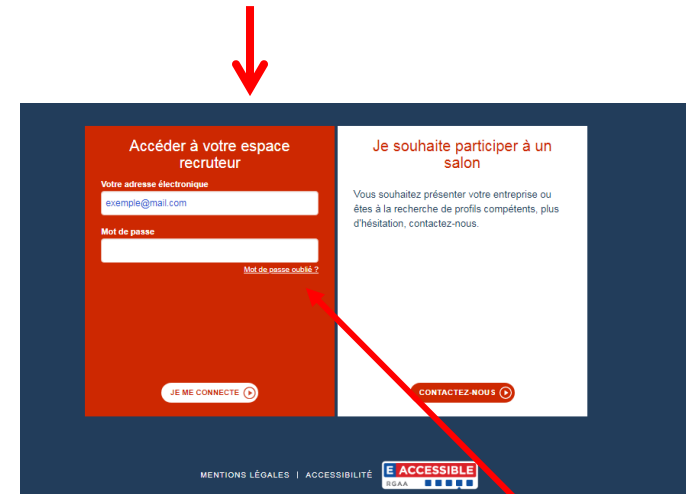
Accéder à votre espace recruteur

Votre adresse électronique

exemple@mail.com

Mot de passe

Mot de passe oublié ?

JE ME CONNECTE

Je souhaite participer à un salon

Vous souhaitez présenter votre entreprise ou êtes à la recherche de profils compétents, plus d'hésitation, contactez-nous.

CONTACTEZ-NOUS

MENTIONS LÉGALES | ACCESSIBILITÉ

E ACCESSIBLE
RGAA